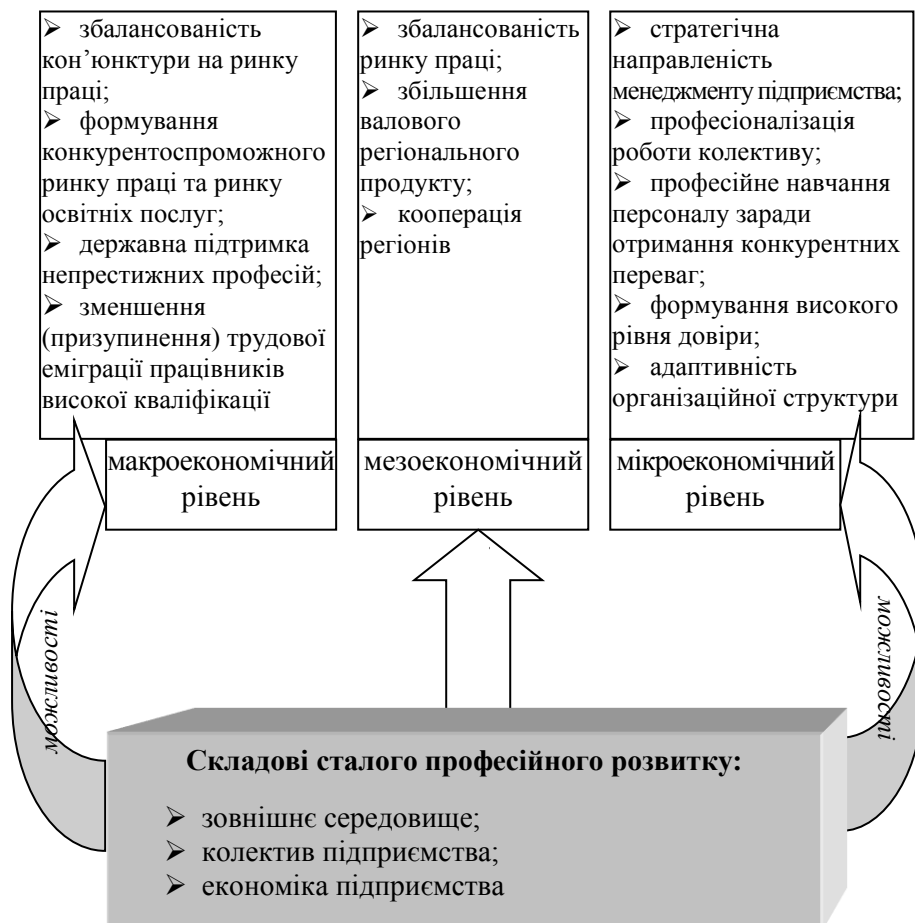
➢ збалансованість кон'юнктури на ринку праці;
➢ формування конкурентоспроможного ринку праці та ринку освітніх послуг;
➢ державна підтримка непрестижних професій;
➢ зменшення (призупинення) трудової еміграції працівників високої кваліфікації

➢ збалансованість ринку праці;
➢ збільшення валового регіонального продукту;
➢ кооперація регіонів

➢ стратегічна направленість менеджменту підприємства;
➢ професіоналізація роботи колективу;
➢ професійне навчання персоналу заради отримання конкурентних переваг;
➢ формування високого рівня довіри;
➢ адаптивність організаційної структури

макроекономічний рівень

мезоекономічний рівень

мікроекономічний рівень

можливості

можливості

Складові сталого професійного розвитку:
➢ зовнішнє середовище;
➢ колектив підприємства;
➢ економіка підприємства